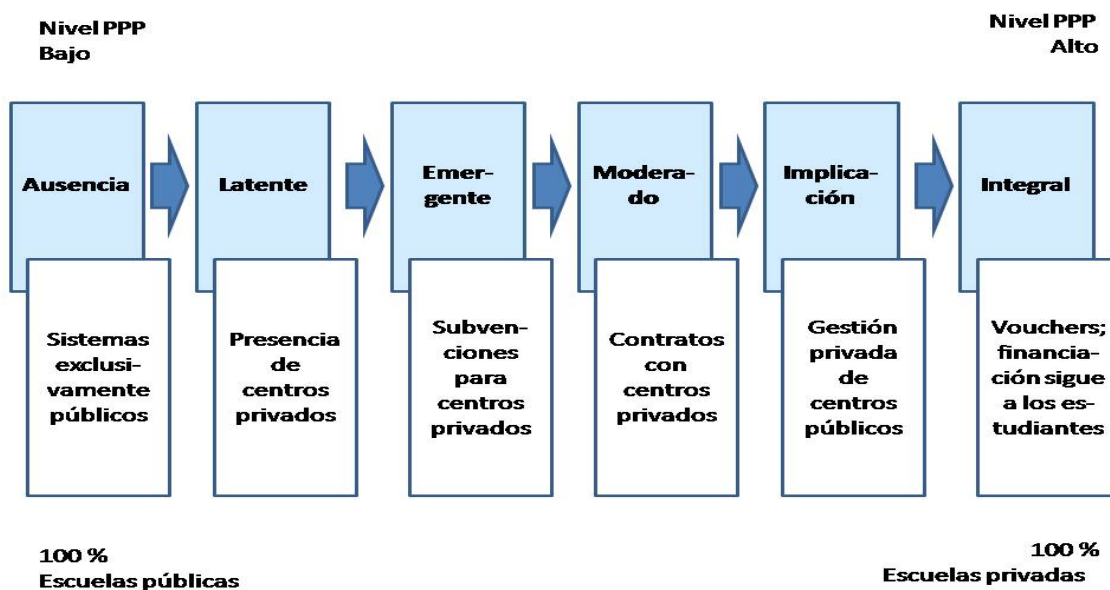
Nivel PPP Bajo

Nivel PPP Alto

Ausencia

Sistemas exclusivamente públicos

Latente

Presencia de centros privados

Emergente

Subvenciones para centros privados

Moderado

Contratos con centros privados

Implicación

Gestión privada de centros públicos

Integral

Vouchers; financiación sigue a los estudiantes

100 % Escuelas públicas

100 % Escuelas privadas